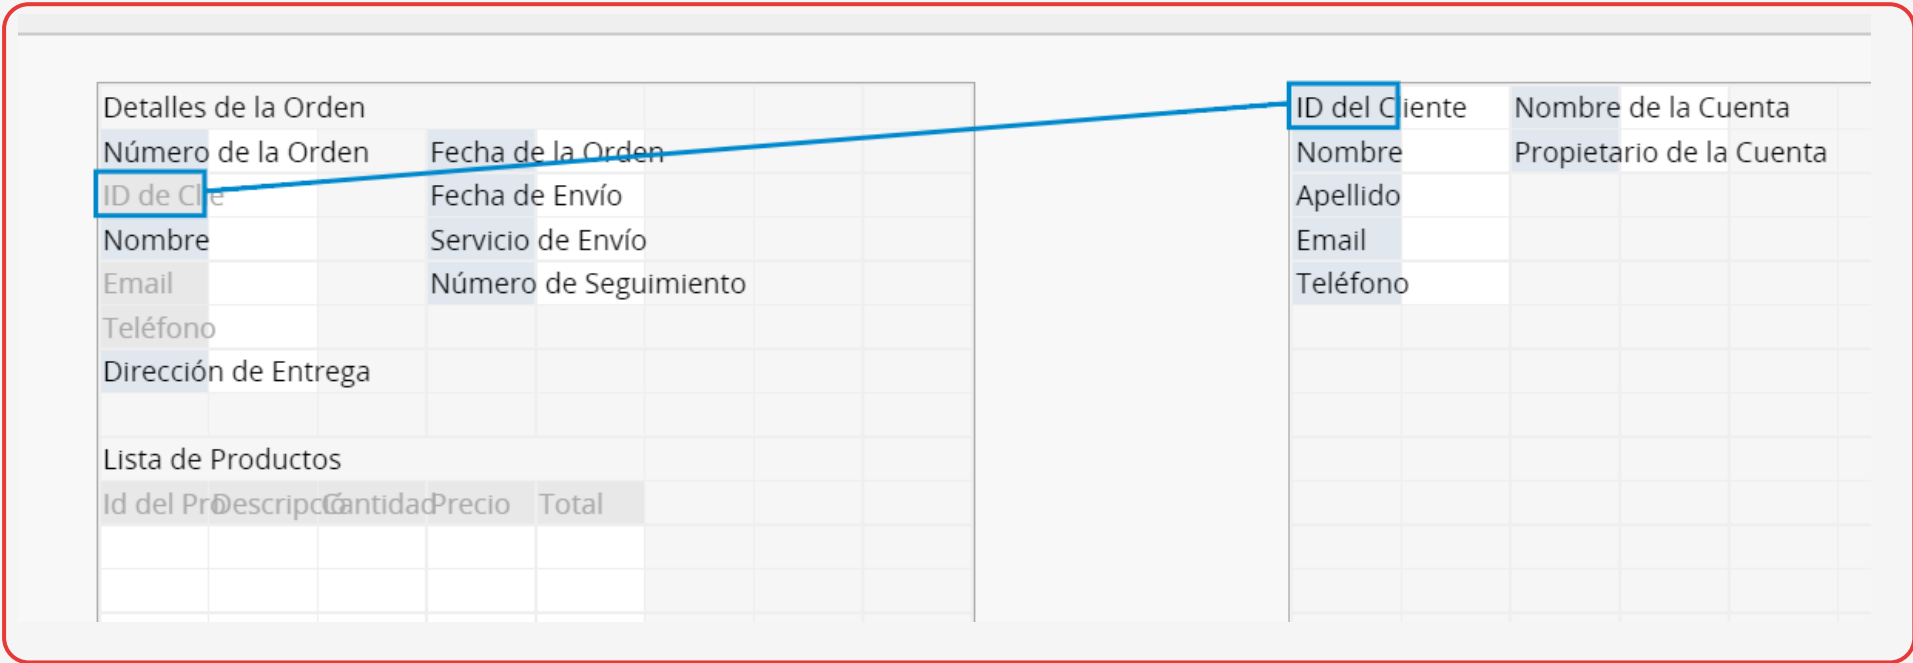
Detalles de la Orden

| Número de la Orden | Fecha de la Orden |
|---|---|
| ID de Clie | Fecha de Envío |
| Nombre | Servicio de Envío |
| Email | Número de Seguimiento |
| Teléfono | |
| Dirección de Entrega | |

Lista de Productos

| Id del Pr | Descripc | Cantidad | Precio | Total |
|---|---|---|---|---|
| | | | | |
| | | | | |

| ID del Cliente | Nombre de la Cuenta |
|---|---|
| Nombre | Propietario de la Cuenta |
| Apellido | |
| Email | |
| Teléfono | |